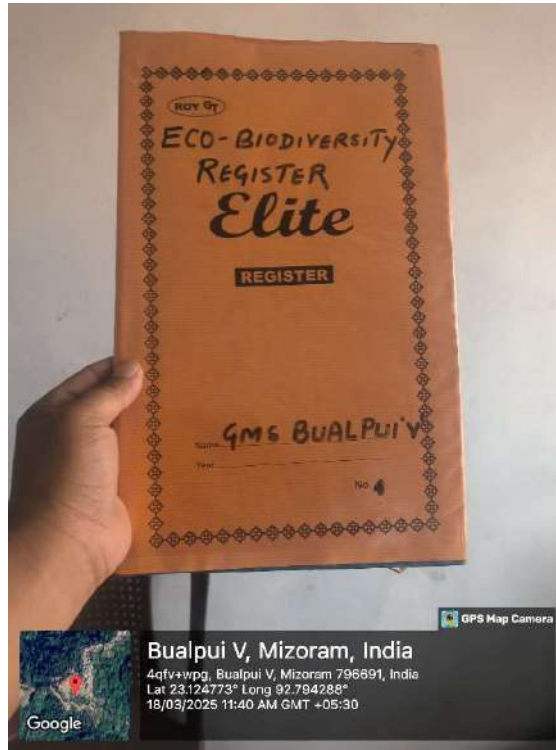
ROY GT

ECO-BIODIVERSITY REGISTER

Elite

REGISTER

Name GMS BUALPUI 'V'

Year

No. 4

GPS Map Camera

Bualpui V, Mizoram, India
4qfv+wpg, Bualpui V, Mizoram 796691, India
Lat 23.124773° Long 92.784288°
18/03/2025 11:40 AM GMT +05:30

Google